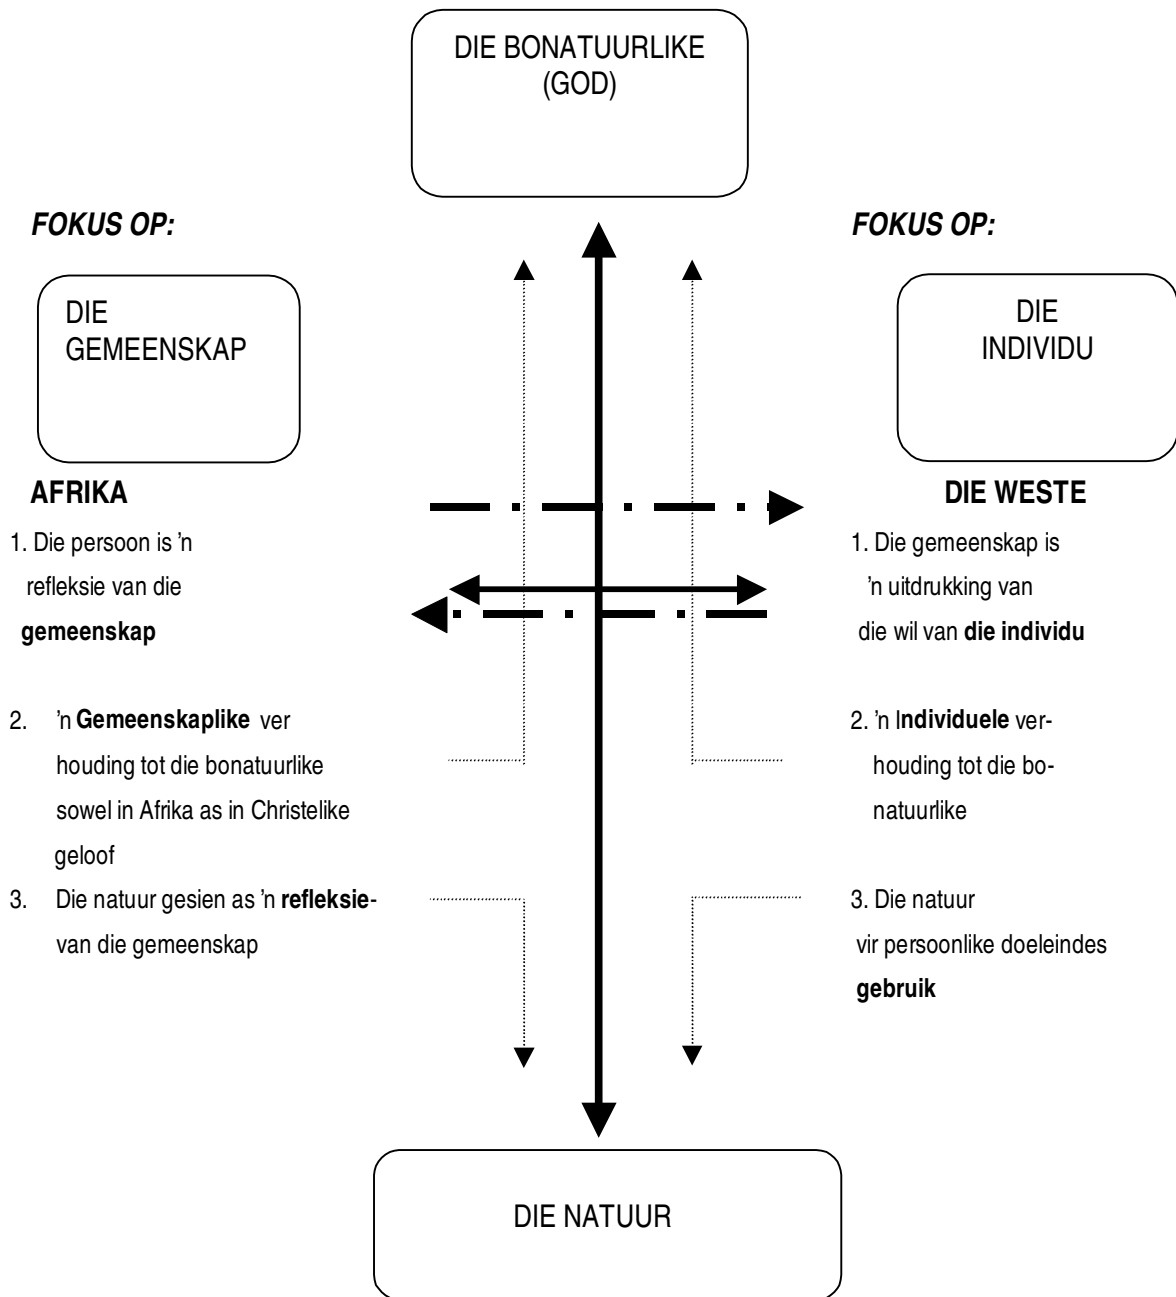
DIE BONATUURLIKE (GOD)

FOKUS OP:

DIE GEMEENSKAP

AFRIKA

1. Die persoon is 'n refleksie van die **gemeenskap**

2. 'n **Gemeenskaplike** verhouding tot die bonatuurlike sowel in Afrika as in Christelike geloof

3. Die natuur gesien as 'n **refleksie**- van die gemeenskap

FOKUS OP:

DIE INDIVIDU

DIE WESTE

1. Die gemeenskap is 'n uitdrukking van die wil van **die individu**

2. 'n I**ndividuele** verhouding tot die bonatuurlike

3. Die natuur vir persoonlike doeleindes **gebruik**

DIE NATUUR